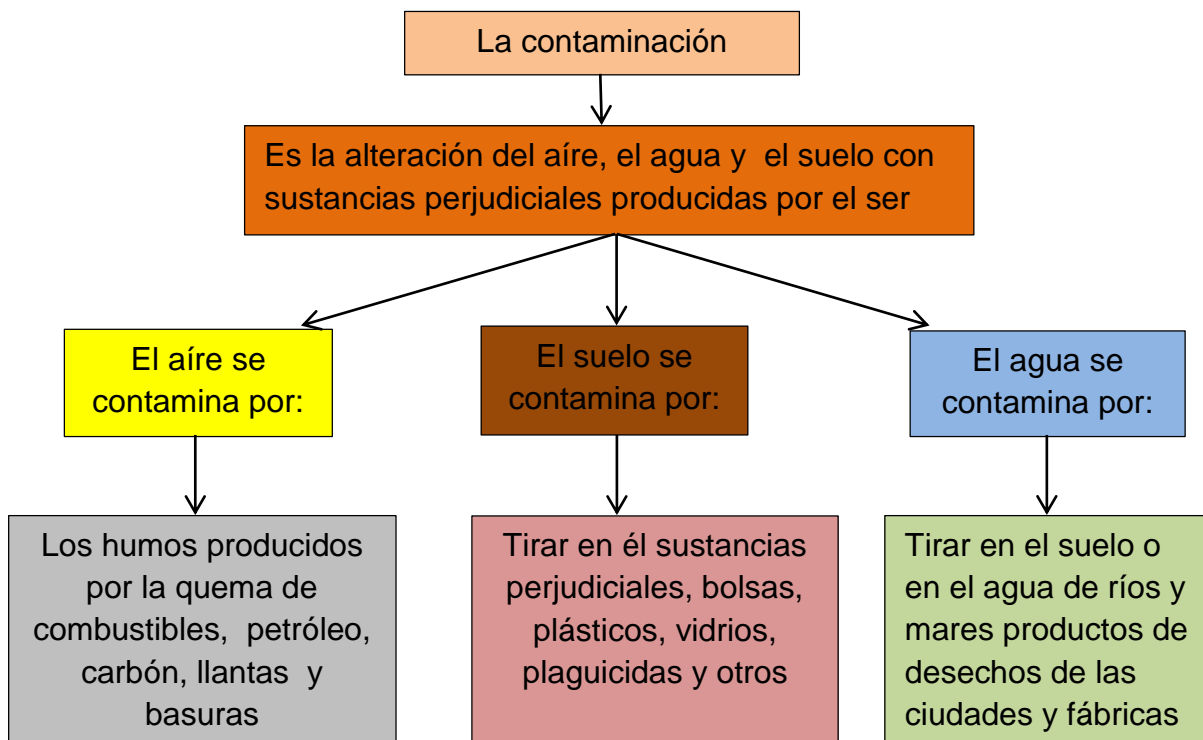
La contaminación

Es la alteración del aíre, el agua y el suelo con sustancias perjudiciales producidas por el ser

El aíre se contamina por:

El suelo se contamina por:

El agua se contamina por:

Los humos producidos por la quema de combustibles, petróleo, carbón, llantas y basuras

Tirar en él sustancias perjudiciales, bolsas, plásticos, vidrios, plaguicidas y otros

Tirar en el suelo o en el agua de ríos y mares productos de desechos de las ciudades y fábricas